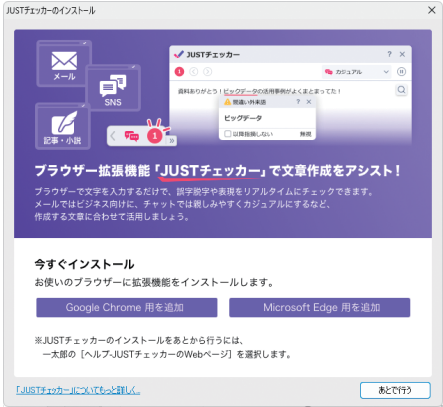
JUSTチェッカーのインストール

メール

SNS

記事・小説

1

JUSTチェッカー

?

1

カジュアル

資料ありがとう！ビックデータの活用事例がよくまとまってた！

間違い外来語

ビッグデータ

以降指摘しない

無視

ブラウザー拡張機能「JUSTチェッカー」で文章作成をアシスト！

ブラウザーで文字を入力するだけで、誤字脱字や表現をリアルタイムにチェックできます。メールではビジネス向けに、チャットでは親しみやすくカジュアルにするなど、作成する文章に合わせて活用しましょう。

今すぐインストール

お使いのブラウザーに拡張機能をインストールします。

Google Chrome 用を追加

Microsoft Edge 用を追加

※JUSTチェッカーのインストールをあとから行うには、一太郎の［ヘルプ-JUSTチェッカーのWebページ］を選択します。

「JUSTチェッカー」についてもっと詳しく

あとで行う